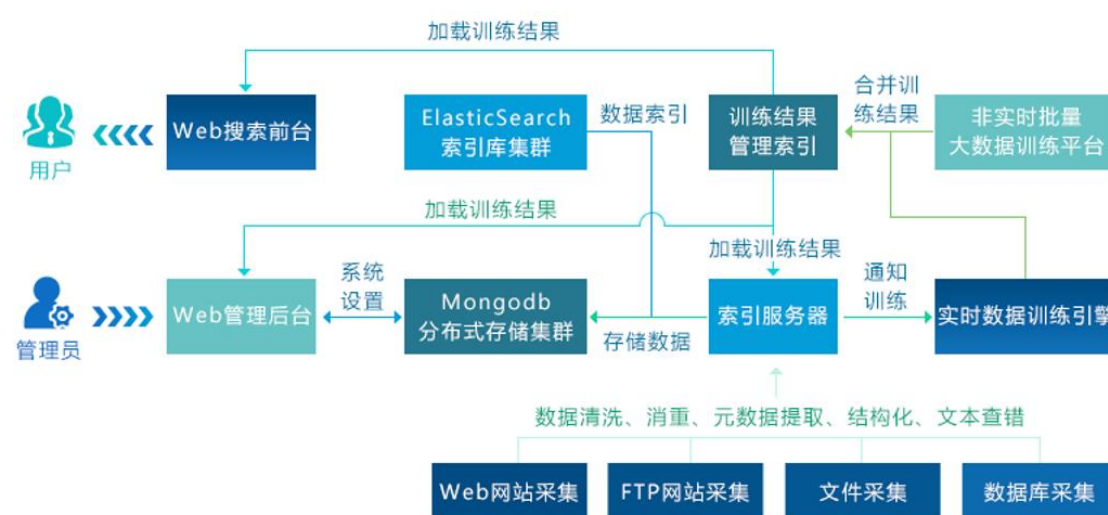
加载训练结果

用户

Web搜索前台

ElasticSearch
索引库集群

数据索引

训练结果
管理索引

合并训
练结果

非实时批量
大数据训练平台

加载训练结果

加载训练结果

管理员

Web管理后台

系统
设置

Mongodb
分布式存储集群

存储数据

索引服务器

通知
训练

实时数据训练引擎

数据清洗、消重、元数据提取、结构化、文本查错

Web网站采集

FTP网站采集

文件采集

数据库采集